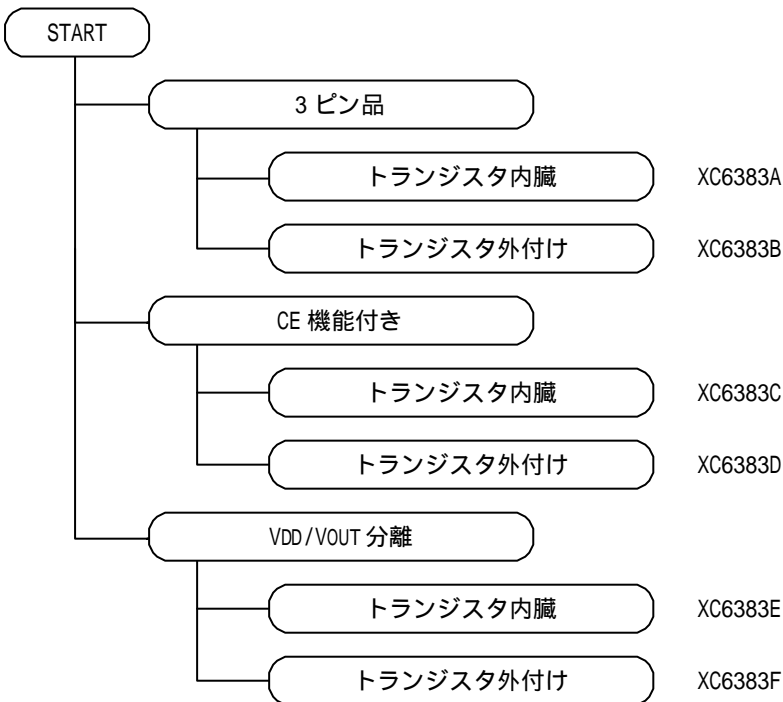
START

3 ピン品

トランジスタ内臓 XC6383A

トランジスタ外付け XC6383B

CE 機能付き

トランジスタ内臓 XC6383C

トランジスタ外付け XC6383D

VDD/VOUT 分離

トランジスタ内臓 XC6383E

トランジスタ外付け XC6383F